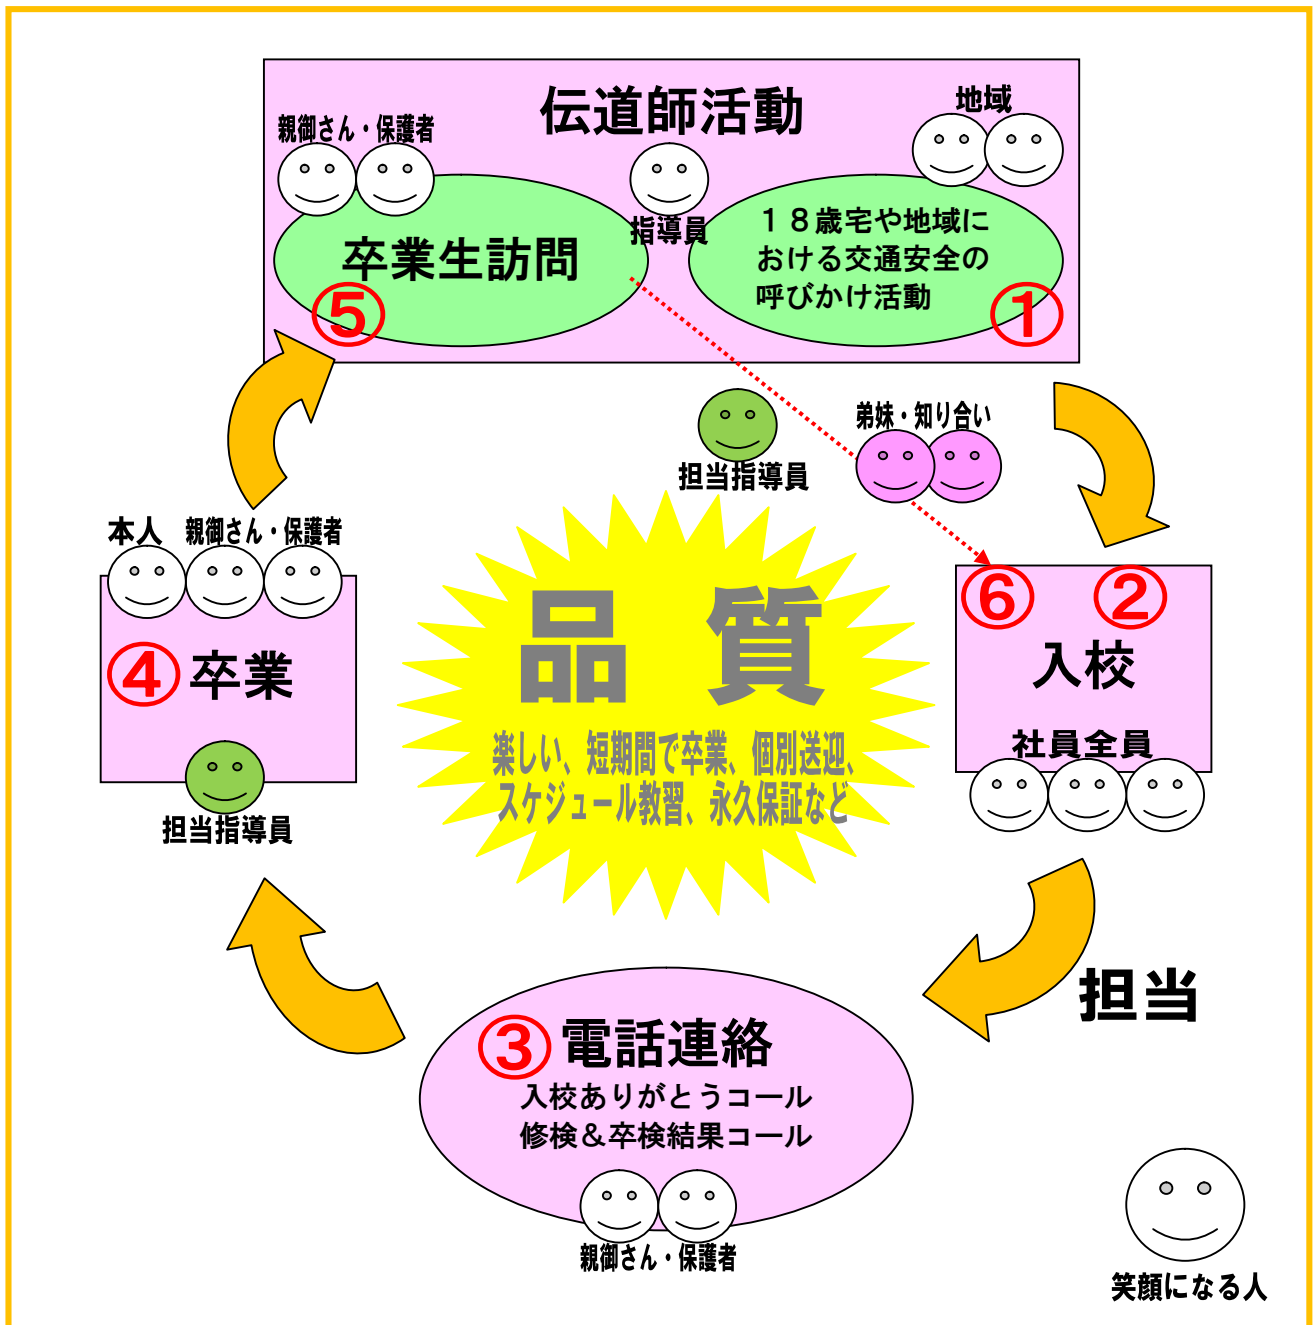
伝道師活動

親御さん・保護者

地域

指導員

卒業生訪問
⑤

１８歳宅や地域における交通安全の呼びかけ活動
①

弟妹・知り合い

担当指導員

本人　親御さん・保護者

④ 卒業

担当指導員

品　質

楽しい、短期間で卒業、個別送迎、スケジュール教習、永久保証など

⑥　②
入校

社員全員

担当

③ 電話連絡
入校ありがとうコール
修検＆卒検結果コール

親御さん・保護者

笑顔になる人